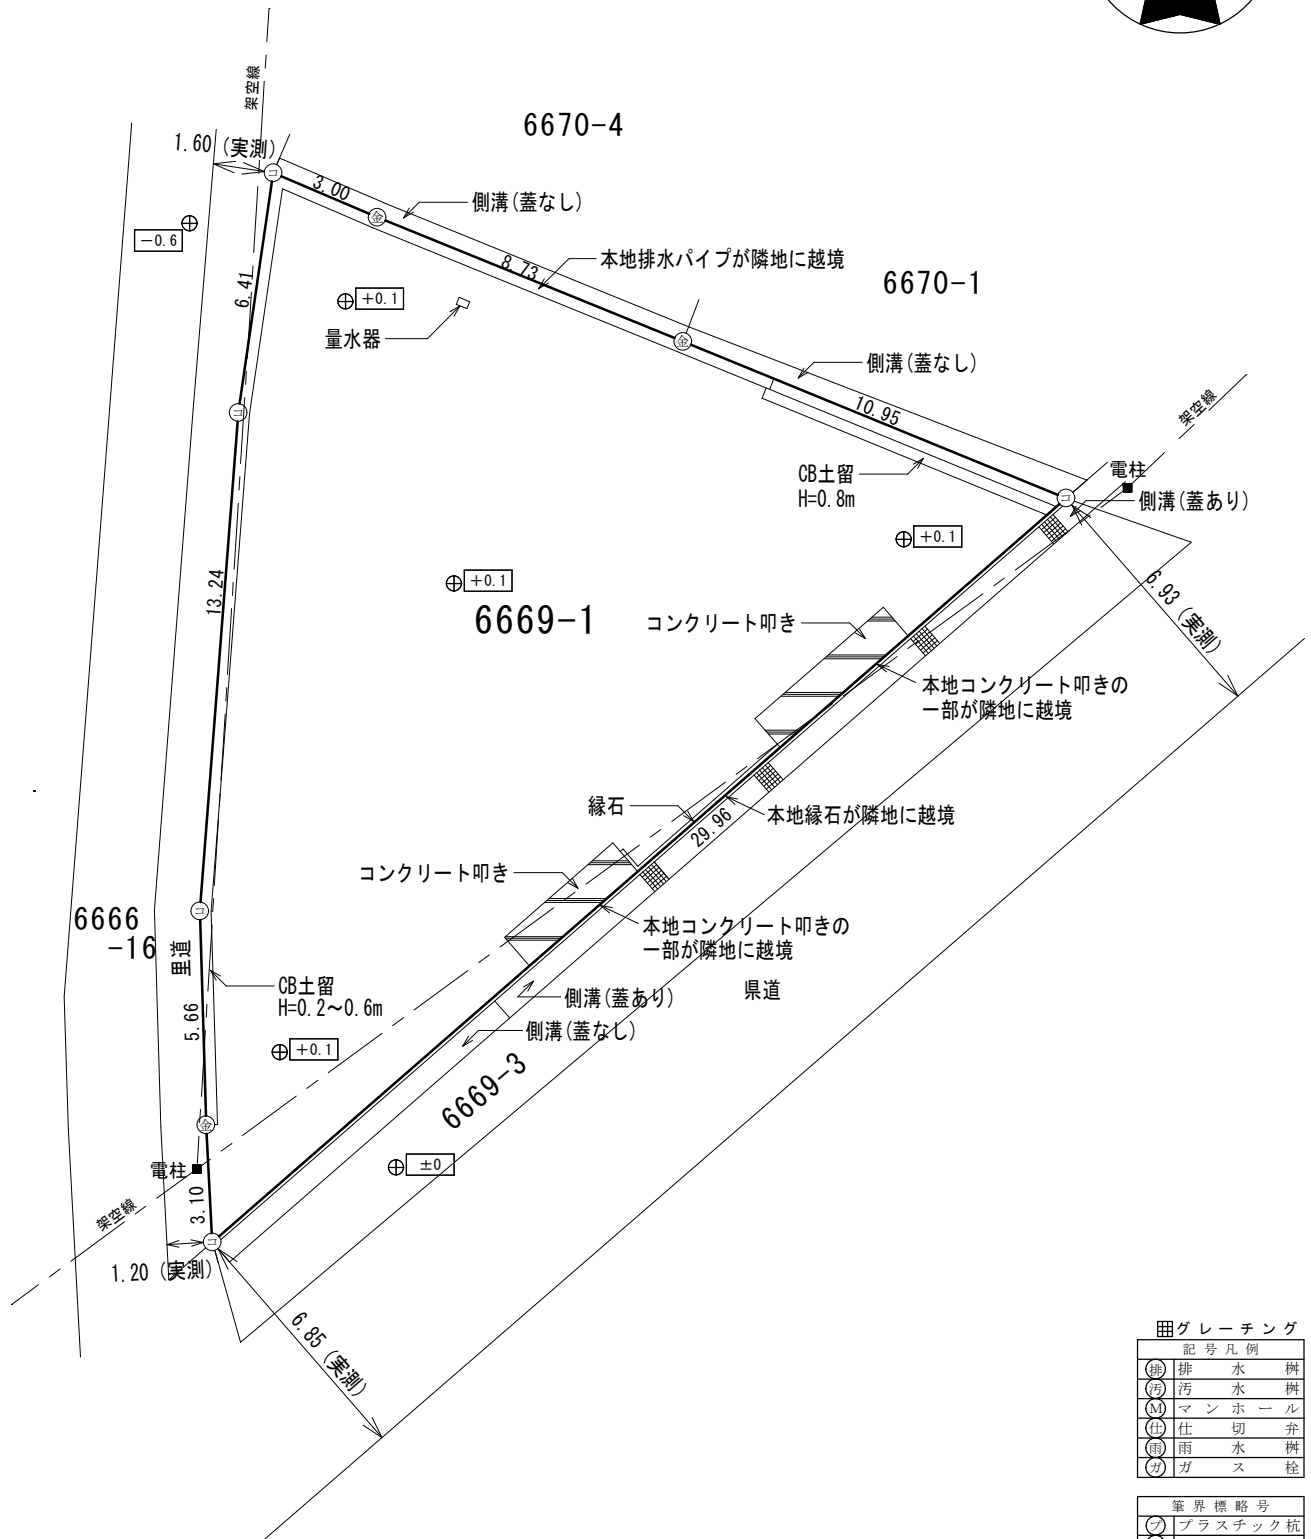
架空線

6670-4

1.60 (実測)

3.00

側溝(蓋なし)

$-0.6$

8.73

本地排水パイプが隣地に越境

6.41

$+0.1$

6670-1

量水器

側溝(蓋なし)

10.95

架空線

CB土留
H=0.8m

電柱

側溝(蓋あり)

$+0.1$

13.24

$+0.1$

6669-1

コンクリート叩き

6.93 (実測)

本地コンクリート叩きの
一部が隣地に越境

縁石

29.96

本地縁石が隣地に越境

コンクリート叩き

6666
-16

本地コンクリート叩きの
一部が隣地に越境

里道

CB土留
H=0.2~0.6m

側溝(蓋あり)

県道

5.66

側溝(蓋なし)

$+0.1$

6669-3

電柱

$\pm0$

架空線

3.10

1.20 (実測)

6.85 (実測)

田グレーチング

| 記号凡例 | |
|---|---|
| 排 | 排水桝 |
| 汚 | 汚水桝 |
| M | マンホール |
| 仕 | 仕切弁 |
| 雨 | 雨水桝 |
| ガ | ガス栓 |

| 筆界標略号 | |
|---|---|
| プ | プラスチック杭 |